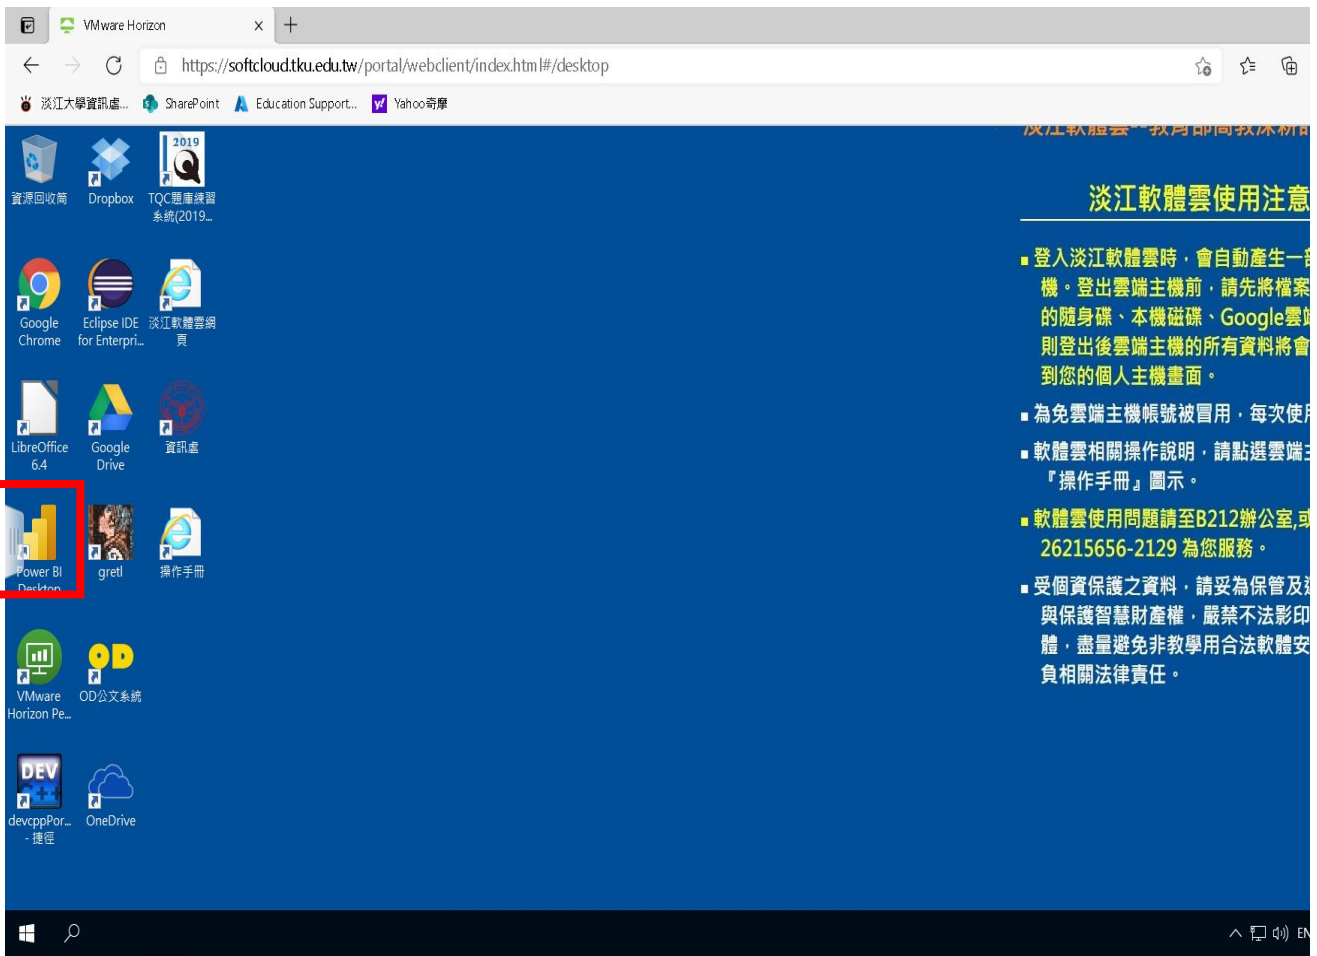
VMware Horizon

https://softcloud.tku.edu.tw/portal/webclient/index.html#/desktop

淡江大學資訊處... SharePoint Education Support... Yahoo奇摩

資源回收筒
Dropbox
2019
TQC題庫練習系統(2019...

Google Chrome
Eclipse IDE for Enterpri...
淡江軟體雲網頁

LibreOffice 6.4
Google Drive
資訊處

Power BI Desktop
gretl
操作手冊

VMware Horizon Pe...
OD公文系統

DEV
devcppPor... - 捷徑
OneDrive

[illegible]

淡江軟體雲使用注意

■ 登入淡江軟體雲時，會自動產生一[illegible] 機。登出雲端主機前，請先將檔案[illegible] 的隨身碟、本機磁碟、Google雲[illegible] 則登出後雲端主機的所有資料將會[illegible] 到您的個人主機畫面。

■ 為免雲端主機帳號被冒用，每次使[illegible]

■ 軟體雲相關操作說明，請點選雲端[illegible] 『操作手冊』圖示。

■ 軟體雲使用問題請至B212辦公室,或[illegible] 26215656-2129 為您服務。

■ 受個資保護之資料，請妥為保管及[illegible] 與保護智慧財產權，嚴禁不法影印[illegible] 體，盡量避免非教學用合法軟體安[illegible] 負相關法律責任。

EN